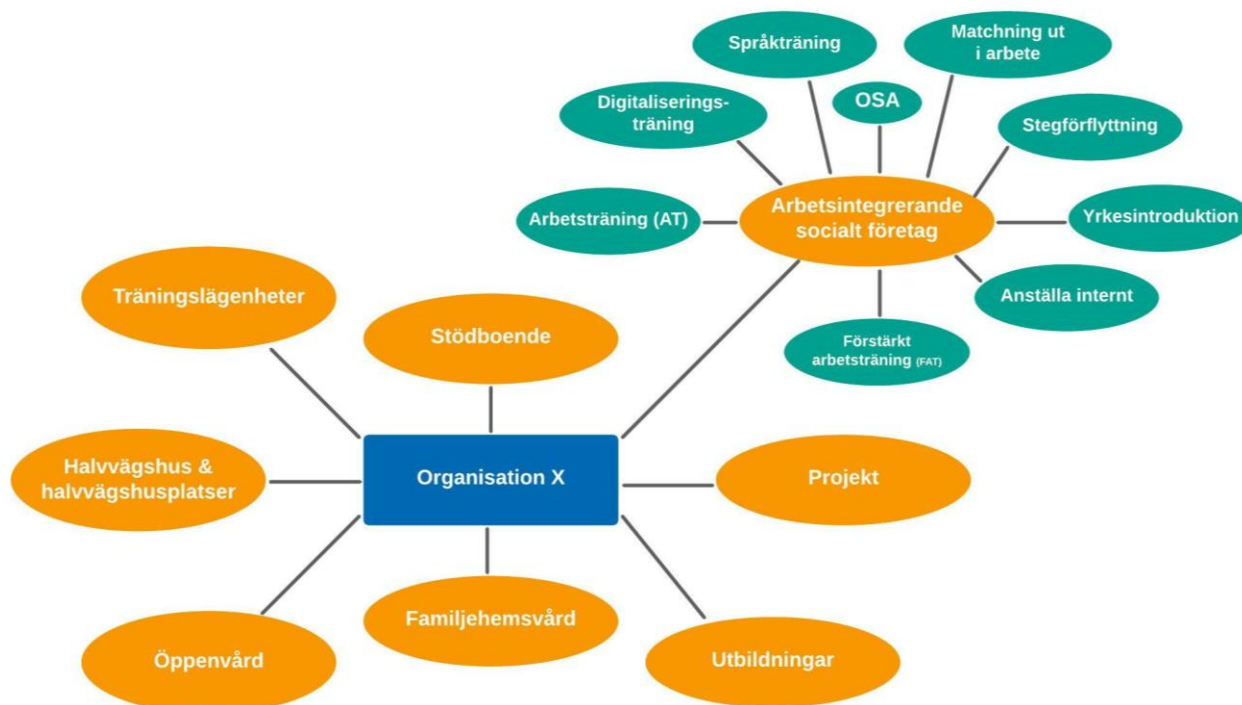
Språkträning

Matchning ut i arbete

Digitaliseringsträning

OSA

Stegförflyttning

Arbetsträning (AT)

Arbetsintegrerande socialt företag

Yrkesintroduktion

Anställa internt

Förstärkt arbetsträning (FAT)

Träningslägenheter

Stödboende

Halvvägshus & halvvägshusplatser

Organisation X

Projekt

Familjehemsvård

Öppenvård

Utbildningar